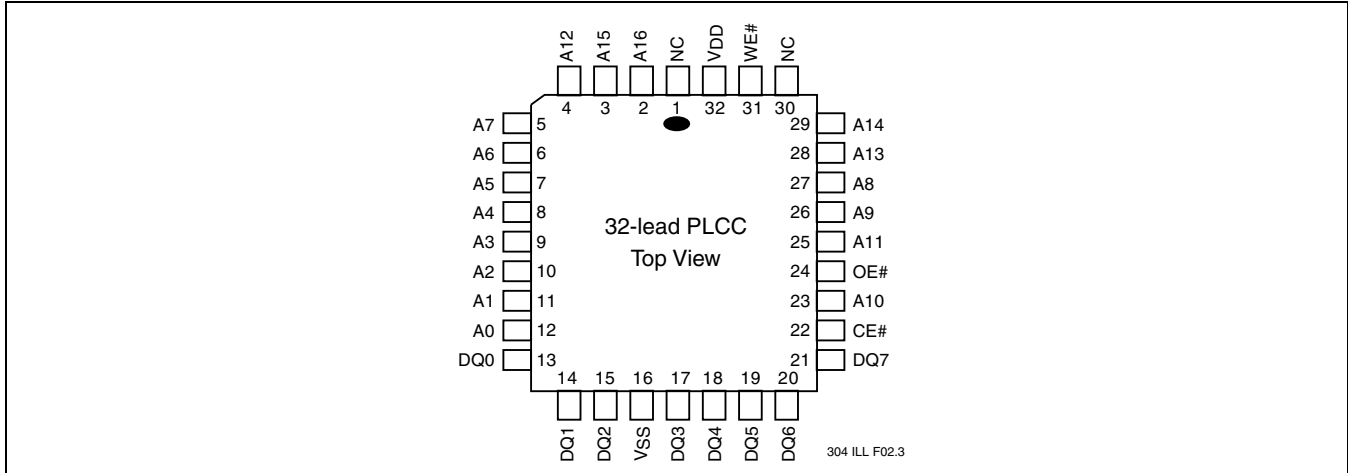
A12 A15 A16 NC VDD WE# NC

4 3 2 1 32 31 30

A7 5
A6 6
A5 7
A4 8
A3 9
A2 10
A1 11
A0 12
DQ0 13

29 A14
28 A13
27 A8
26 A9
25 A11
24 OE#
23 A10
22 CE#
21 DQ7

32-lead PLCC
Top View

14 15 16 17 18 19 20

DQ1 DQ2 VSS DQ3 DQ4 DQ5 DQ6

304 ILL F02.3